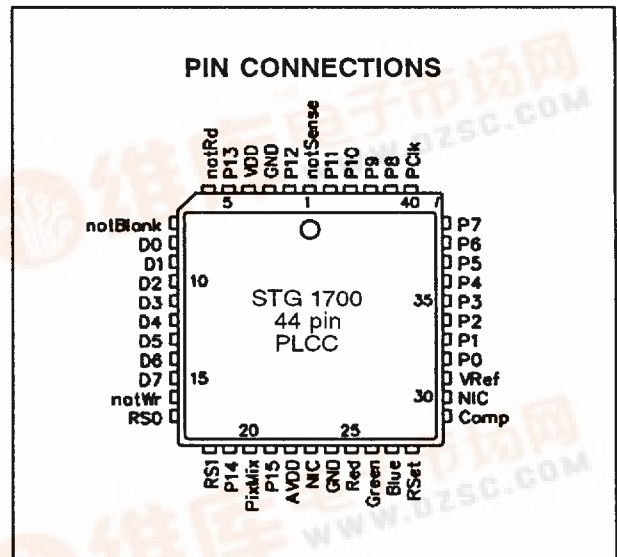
PIN CONNECTIONS

notRd
P13
VDD
GND
P12
notSense
P11
P10
P9
P8
PClk

5
1
40

notBlank
D0
D1
D2
D3
D4
D5
D6
D7
notWr
RS0

10
15

STG 1700
44 pin
PLCC

P7
P6
P5
P4
P3
P2
P1
P0
VRef
NIC
Comp

35
30

20
25

RS1
P14
PixMix
P15
AVDD
NIC
GND
Red
Green
Blue
RSet

WWW.DZSC.COM